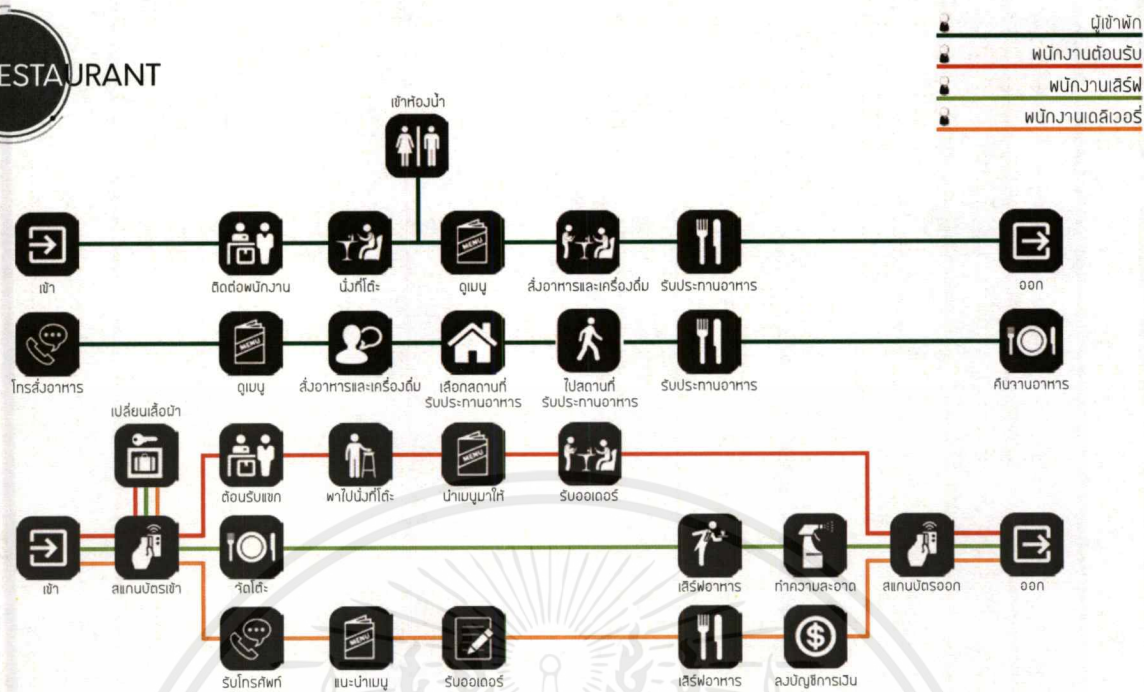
ESTAURANT

ผู้เข้าพัก
พนักงานต้อนรับ
พนักงานเสิร์ฟ
พนักงานเดลิเวอรี่

เข้าห้องน้ำ

MENU

เข้า
ติดต่อพนักงาน
นั่งที่โต๊ะ
ดูเมนู
สั่งอาหารและเครื่องดื่ม
รับประทานอาหาร
ออก

โทรสั่งอาหาร
ดูเมนู
สั่งอาหารและเครื่องดื่ม
เลือกสถานที่รับประทานอาหาร
ไปสถานที่รับประทานอาหาร
รับประทานอาหาร
คืนจานอาหาร

เปลี่ยนเสื้อผ้า
ต้อนรับแขก
พาไปนั่งที่โต๊ะ
นำเมนูมาให้
รับออเดอร์

เข้า
สแกนบัตรเข้า
จัดโต๊ะ
เสิร์ฟอาหาร
ทำความสะอาด
สแกนบัตรออก
ออก

รับโทรศัพท์
แนะนำเมนู
รับออเดอร์
เสิร์ฟอาหาร
ลงบัญชีการเงิน